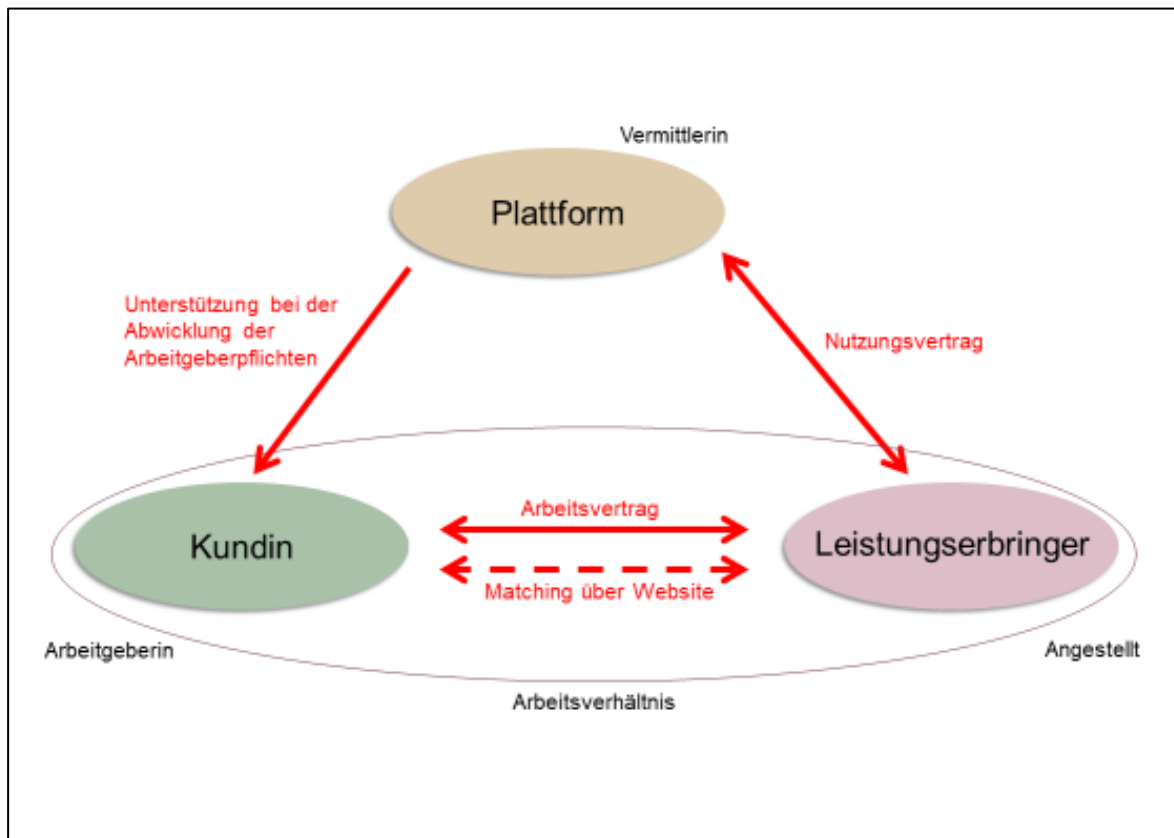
Vermittlerin

Plattform

Unterstützung bei der Abwicklung der Arbeitgeberpflichten

Nutzungsvertrag

Arbeitsvertrag

Kundin

Leistungserbringer

Matching über Website

Arbeitgeberin

Angestellt

Arbeitsverhältnis